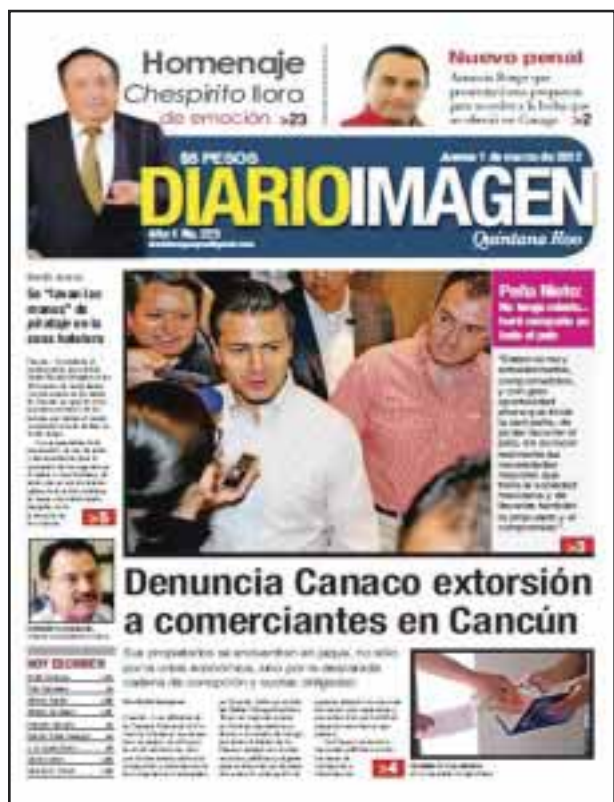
Homenaje
Chespirito lloro de emoción >23

Nuevo penal
Anuncia Borge que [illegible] >2

$5 PESOS
Jueves 1 de marzo de 2012
DIARIOIMAGEN
Quintana Roo
Año 1 No. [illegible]

Se "lavan las manos" de pillaje en la zona hotelera

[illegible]

>5

Peña Nieto:
No tengo miedo... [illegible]

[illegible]

>3

Denuncia Canaco extorsión a comerciantes en Cancún

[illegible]

HOY ESCRIBEN

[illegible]

>4